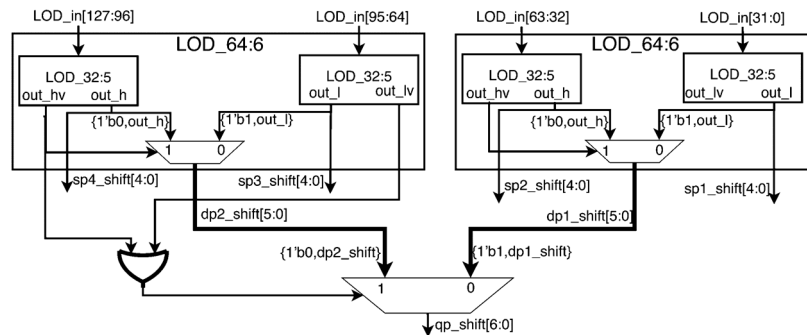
LOD_in[127:96]
LOD_in[95:64]
LOD_64:6
LOD_32:5
out_hv out_h
LOD_32:5
out_l out_lv
{1'b0,out_h}
{1'b1,out_l}
1 0
sp4_shift[4:0]
sp3_shift[4:0]
dp2_shift[5:0]
LOD_in[63:32]
LOD_in[31:0]
LOD_64:6
LOD_32:5
out_hv out_h
LOD_32:5
out_lv out_l
{1'b0,out_h}
{1'b1,out_l}
1 0
sp2_shift[4:0]
sp1_shift[4:0]
dp1_shift[5:0]
{1'b0,dp2_shift}
{1'b1,dp1_shift}
1 0
qp_shift[6:0]